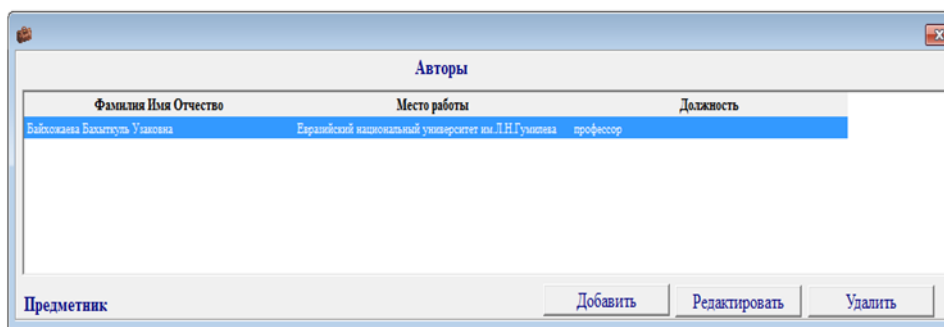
Авторы

| Фамилия Имя Отчество | Место работы | Должность |
|---|---|---|
| Байхожаева Бахыткуль Узаковна | Евразийский национальный университет им.Л.Н.Гумилева | профессор |

Предметник

Добавить

Редактировать

Удалить